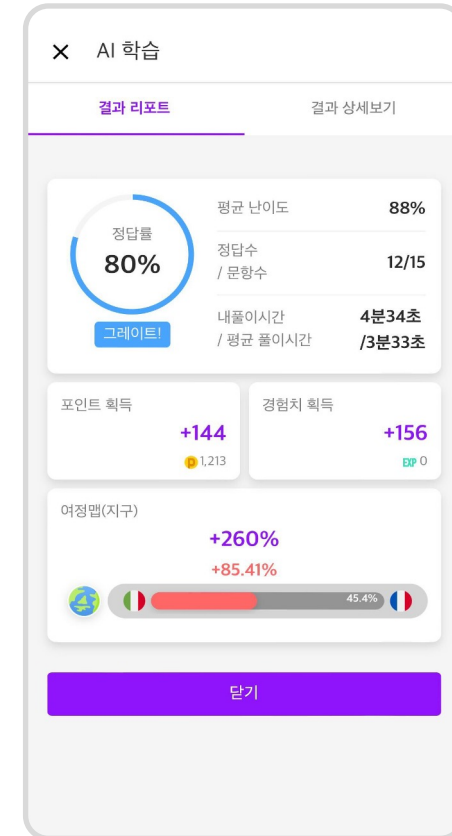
× AI 학습

결과 리포트

결과 상세보기

정답률
80%
그레이트!

평균 난이도 88%

정답수
/ 문항수 12/15

내풀이시간
/ 평균 풀이시간 4분34초
/3분33초

포인트 획득
+144
1,213

경험치 획득
+156
EXP 0

여정맵(지구)
+260%
+85.41%
45.4%

닫기